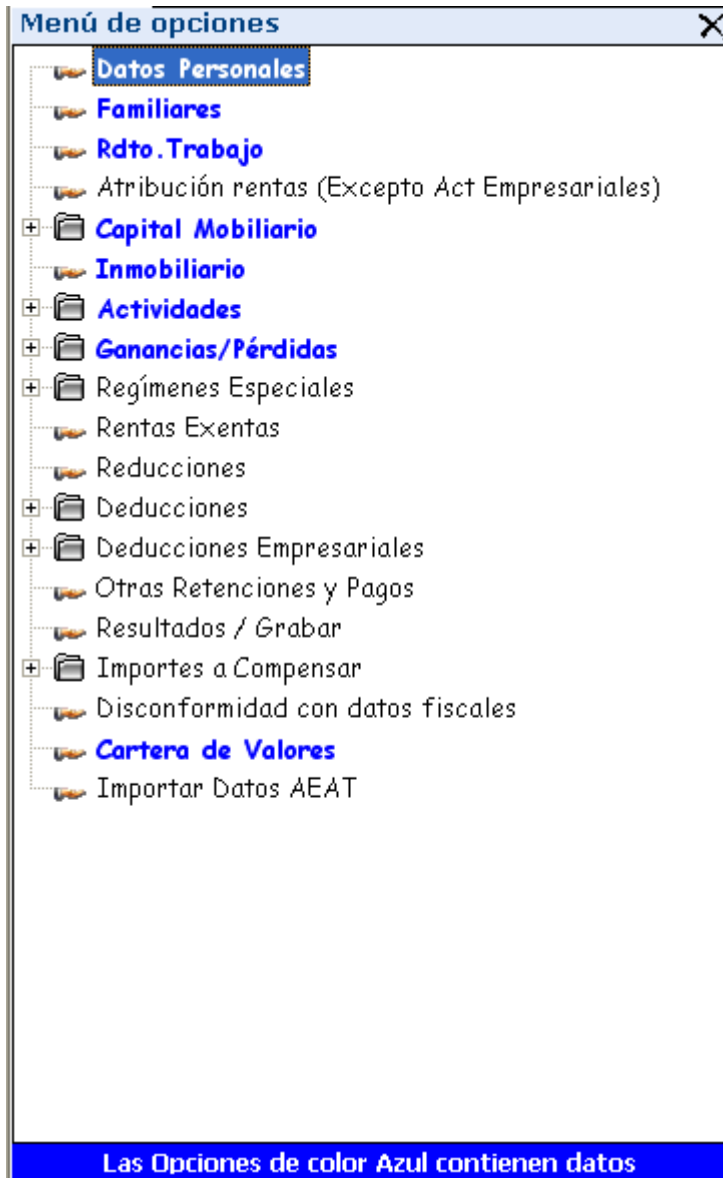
Menú de opciones
X

Datos Personales
Familiares
Rdto.Trabajo
Atribución rentas (Excepto Act Empresariales)
Capital Mobiliario
Inmobiliario
Actividades
Ganancias/Pérdidas
Regímenes Especiales
Rentas Exentas
Reducciones
Deducciones
Deducciones Empresariales
Otras Retenciones y Pagos
Resultados / Grabar
Importes a Compensar
Disconformidad con datos fiscales
Cartera de Valores
Importar Datos AEAT

Las Opciones de color Azul contienen datos